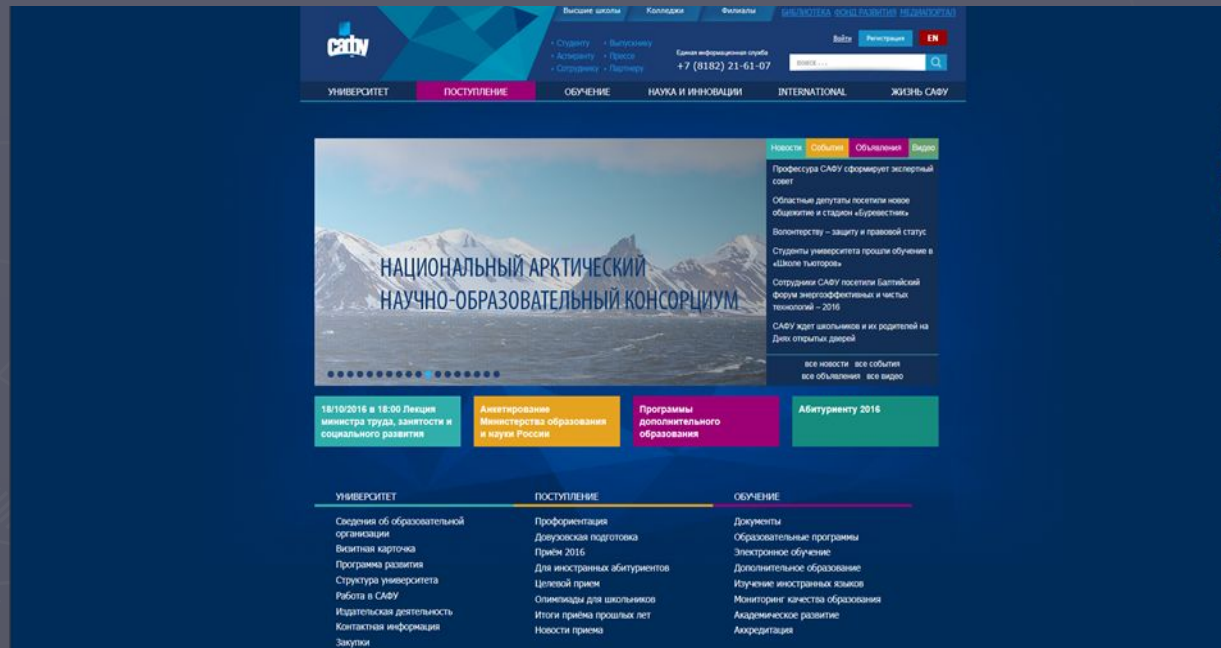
сафу

Высшие школы Колледжи Филиалы БИБЛИОТЕКА ФОНД РАЗВИТИЯ МЕДИАПОРТАЛ

• Студенту • Выпускнику
• Аспиранту • Прессе
• Сотруднику • Партнеру

Единая информационная служба
+7 (8182) 21-61-07

Войти Регистрация EN

поиск...

УНИВЕРСИТЕТ ПОСТУПЛЕНИЕ ОБУЧЕНИЕ НАУКА И ИННОВАЦИИ INTERNATIONAL ЖИЗНЬ САФУ

НАЦИОНАЛЬНЫЙ АРКТИЧЕСКИЙ НАУЧНО-ОБРАЗОВАТЕЛЬНЫЙ КОНСОРЦИУМ

Новости События Объявления Видео

Профессура САФУ сформирует экспертный совет

Областные депутаты посетили новое общежитие и стадион «Буревестник»

Волонтерству – защиту и правовой статус

Студенты университета прошли обучение в «Школе тьюторов»

Сотрудники САФУ посетили Балтийский форум энергоэффективных и чистых технологий – 2016

САФУ ждет школьников и их родителей на Днях открытых дверей

все новости все события
все объявления все видео

18/10/2016 в 18:00 Лекция министра труда, занятости и социального развития

Анкетирование Министерства образования и науки России

Программы дополнительного образования

Абитуриенту 2016

УНИВЕРСИТЕТ
Сведения об образовательной организации
Визитная карточка
Программа развития
Структура университета
Работа в САФУ
Издательская деятельность
Контактная информация
Закупки

ПОСТУПЛЕНИЕ
Профориентация
Довузовская подготовка
Приём 2016
Для иностранных абитуриентов
Целевой прием
Олимпиады для школьников
Итоги приёма прошлых лет
Новости приема

ОБУЧЕНИЕ
Документы
Образовательные программы
Электронное обучение
Дополнительное образование
Изучение иностранных языков
Мониторинг качества образования
Академическое развитие
Аккредитация